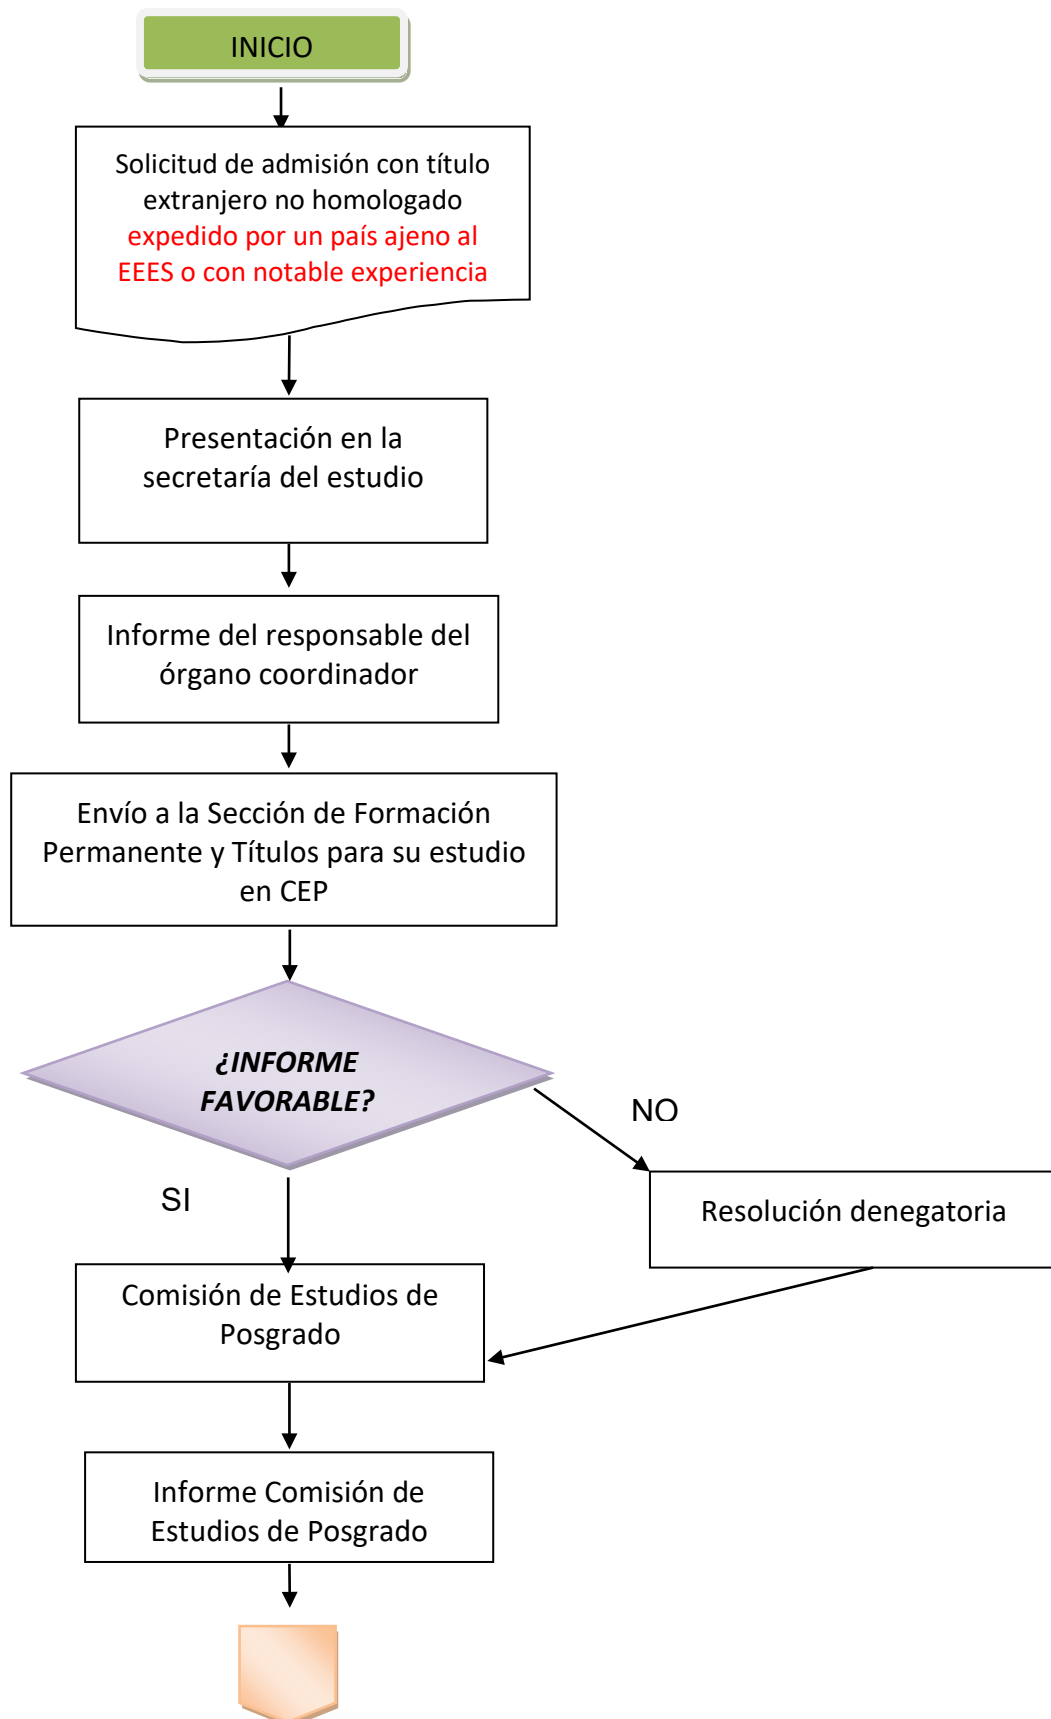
INICIO

Solicitud de admisión con título extranjero no homologado expedido por un país ajeno al EEES o con notable experiencia

Presentación en la secretaría del estudio

Informe del responsable del órgano coordinador

Envío a la Sección de Formación Permanente y Títulos para su estudio en CEP

¿INFORME FAVORABLE?

NO

Resolución denegatoria

SI

Comisión de Estudios de Posgrado

Informe Comisión de Estudios de Posgrado